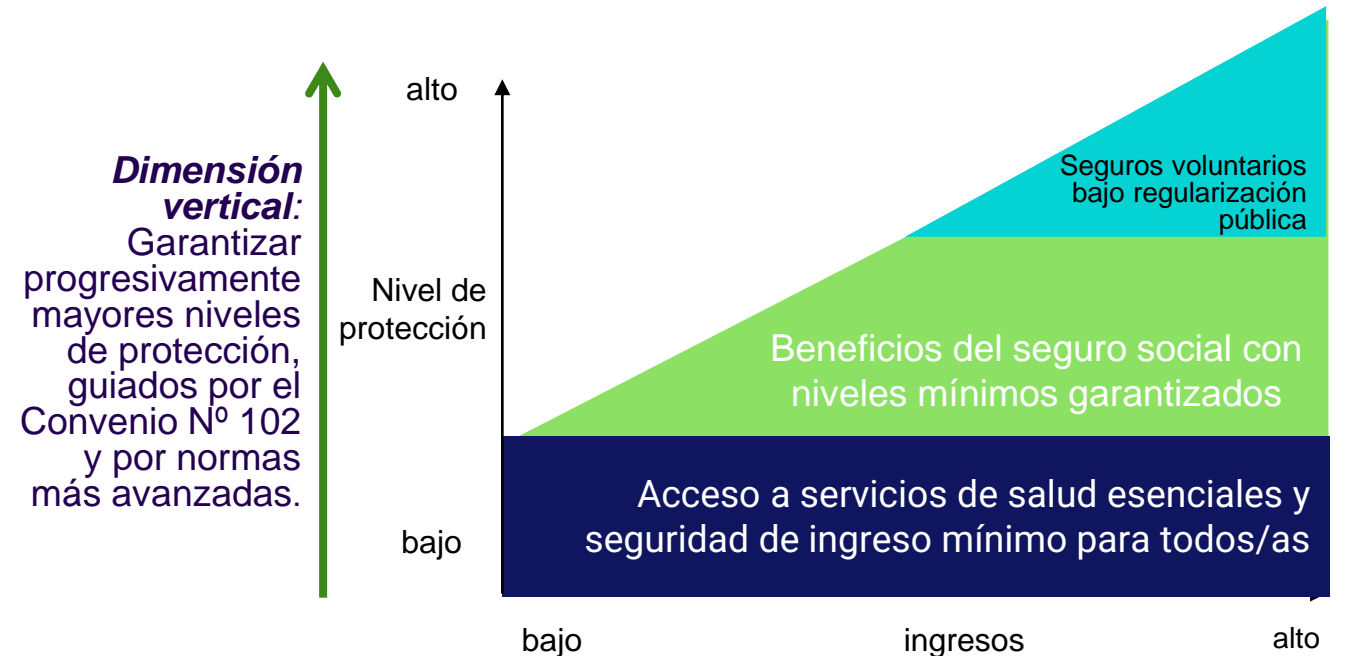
***Dimensión vertical***: Garantizar progresivamente mayores niveles de protección, guiados por el Convenio Nº 102 y por normas más avanzadas.

alto

Nivel de protección

bajo

Seguros voluntarios bajo regularización pública

Beneficios del seguro social con niveles mínimos garantizados

Acceso a servicios de salud esenciales y seguridad de ingreso mínimo para todos/as

bajo

ingresos

alto